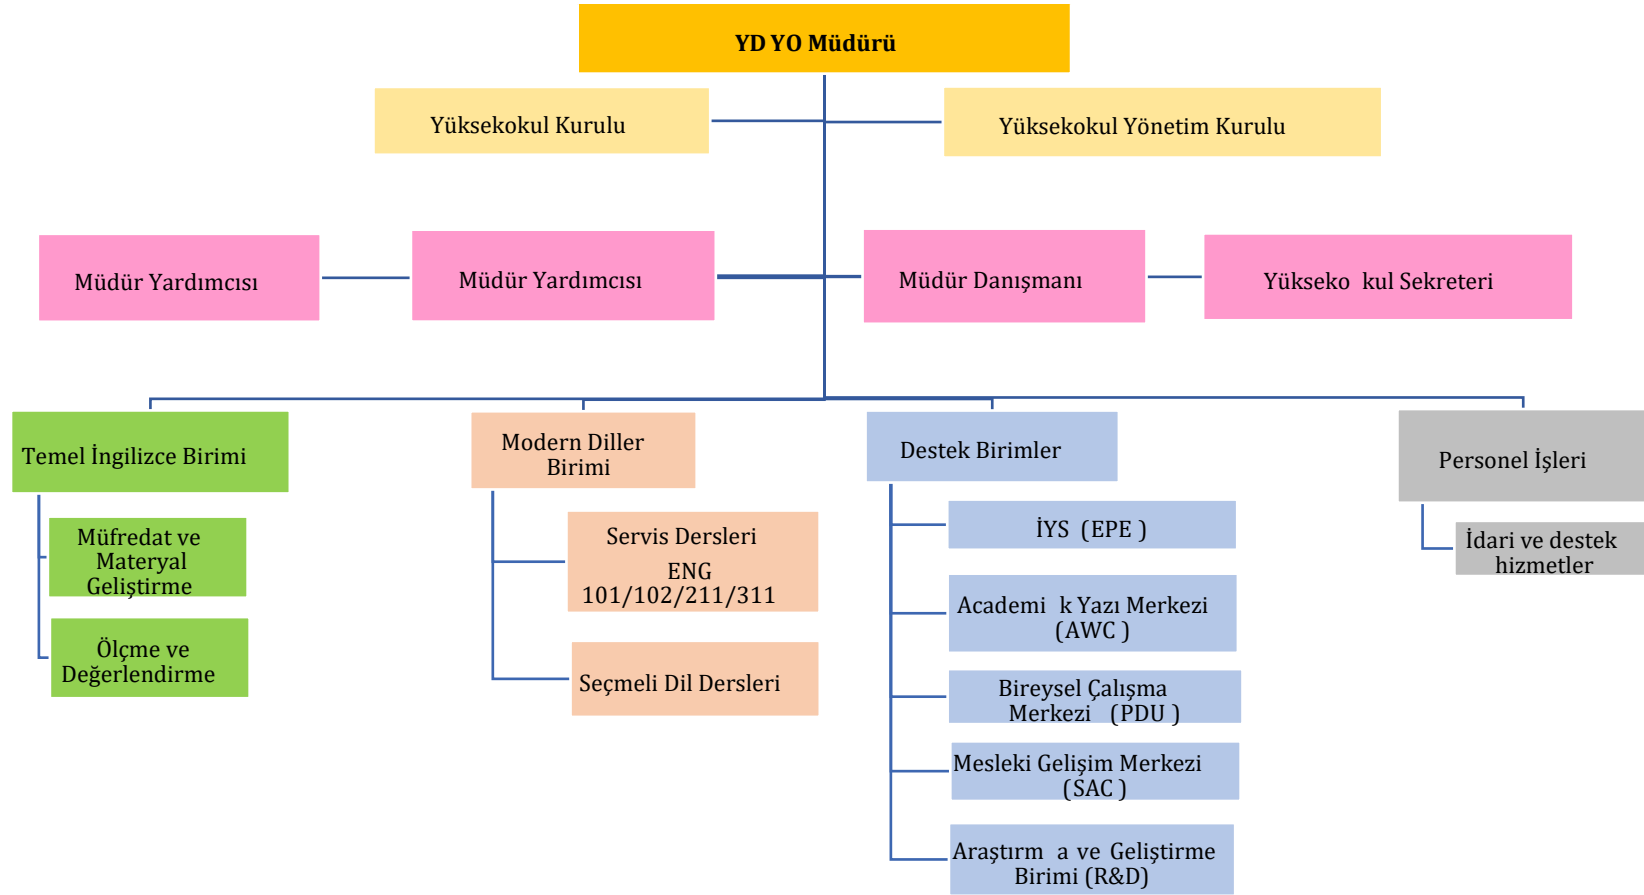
YD YO Müdürü

Yüksekokul Kurulu

Yüksekokul Yönetim Kurulu

Müdür Yardımcısı

Müdür Yardımcısı

Müdür Danışmanı

Yükseko kul Sekreteri

Temel İngilizce Birimi

Müfredat ve Materyal Geliştirme

Ölçme ve Değerlendirme

Modern Diller Birimi

Servis Dersleri ENG 101/102/211/311

Seçmeli Dil Dersleri

Destek Birimler

İYS (EPE )

Academi k Yazı Merkezi (AWC )

Bireysel Çalışma Merkezi (PDU )

Mesleki Gelişim Merkezi (SAC )

Araştırm a ve Geliştirme Birimi (R&D)

Personel İşleri

İdari ve destek hizmetler